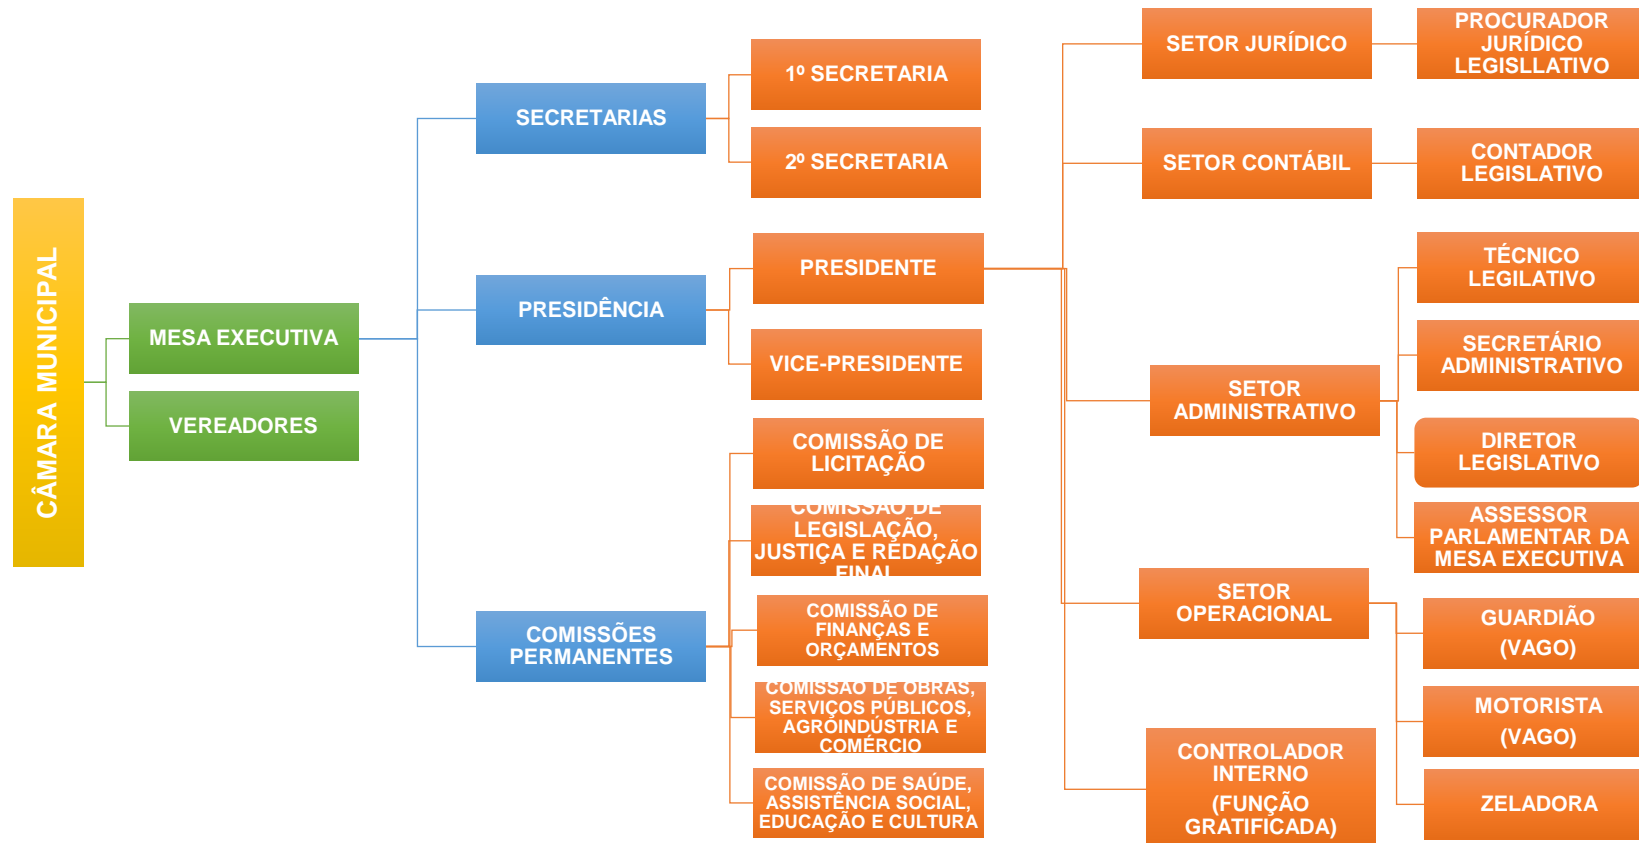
CÂMARA MUNICIPAL

MESA EXECUTIVA

VEREADORES

SECRETARIAS

1º SECRETARIA

2º SECRETARIA

PRESIDÊNCIA

PRESIDENTE

VICE-PRESIDENTE

COMISSÕES PERMANENTES

COMISSÃO DE LICITAÇÃO

COMISSÃO DE LEGISLAÇÃO, JUSTIÇA E REDAÇÃO FINAL

COMISSÃO DE FINANÇAS E ORÇAMENTOS

COMISSÃO DE OBRAS, SERVIÇOS PÚBLICOS, AGROINDÚSTRIA E COMÉRCIO

COMISSÃO DE SAÚDE, ASSISTÊNCIA SOCIAL, EDUCAÇÃO E CULTURA

SETOR JURÍDICO

PROCURADOR JURÍDICO LEGISLLATIVO

SETOR CONTÁBIL

CONTADOR LEGISLATIVO

SETOR ADMINISTRATIVO

TÉCNICO LEGILATIVO

SECRETÁRIO ADMINISTRATIVO

DIRETOR LEGISLATIVO

ASSESSOR PARLAMENTAR DA MESA EXECUTIVA

SETOR OPERACIONAL

GUARDIÃO (VAGO)

MOTORISTA (VAGO)

ZELADORA

CONTROLADOR INTERNO (FUNÇÃO GRATIFICADA)